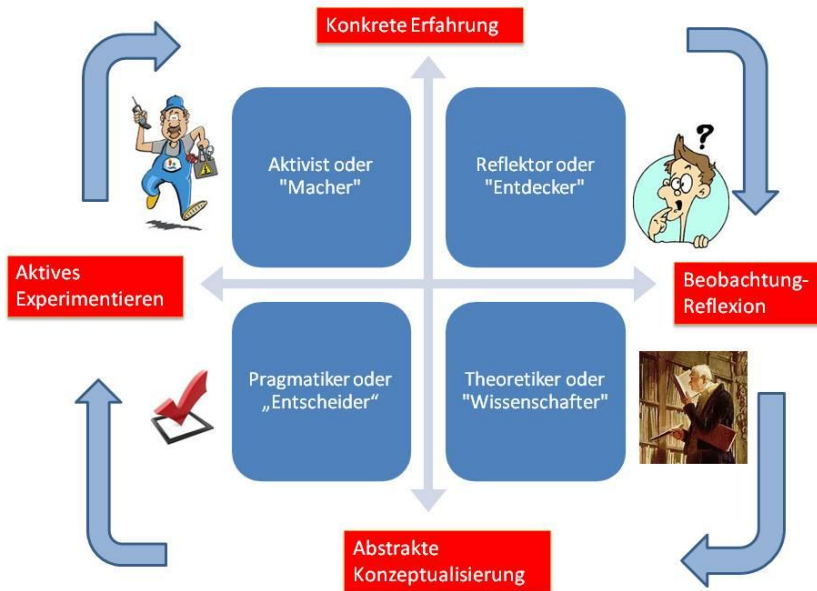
Konkrete Erfahrung

Aktivist oder "Macher"

Reflektor oder "Entdecker"

Aktives Experimentieren

Beobachtung-Reflexion

Pragmatiker oder „Entscheider“

Theoretiker oder "Wissenschafter"

Abstrakte Konzeptualisierung